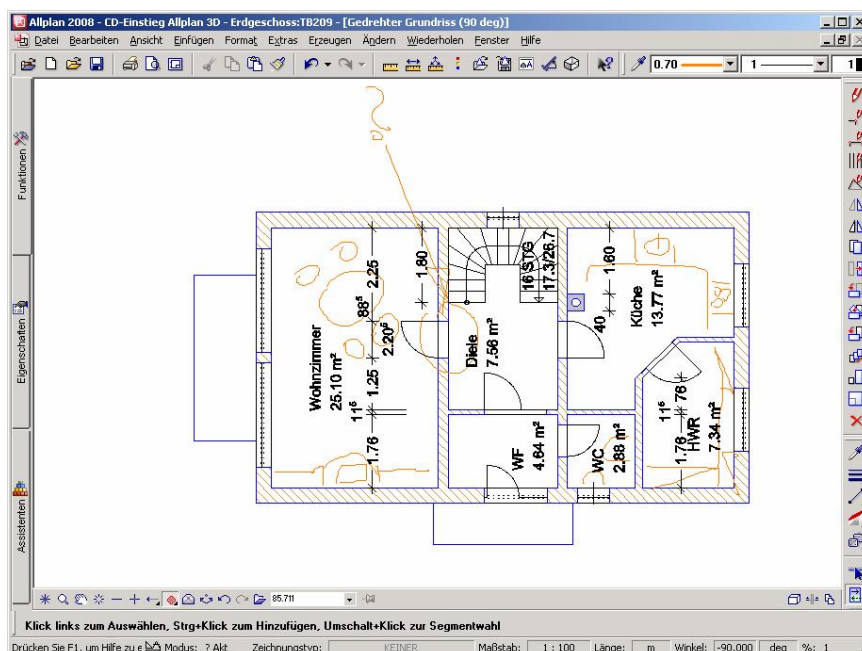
Allplan 2008 - CD-Einstieg Allplan 3D - Erdgeschoss:TB209 - [Gedrehter Grundriss (90 deg)]

Datei Bearbeiten Ansicht Einfügen Format Extras Erzeugen Ändern Wiederholen Fenster Hilfe

0.70 1

Funktionen

Eigenschaften

Assistenten

Wohnzimmer
25.10 m²

2.25
88⁵
2.20⁵
1.25
11⁶
1.76

1.80

Diele
7.56 m²

16 STG
17.3/26.7

WF
4.64 m²

1.80
40
Küche
13.77 m²

11⁶
76
1.76
HWR
7.34 m²

WC
2.88 m²

85.711

Klick links zum Auswählen, Strg+Klick zum Hinzufügen, Umschalt+Klick zur Segmentwahl

Drücken Sie F1, um Hilfe zu e Modus: ? Akt Zeichnungstyp: KEINER Maßstab: 1 : 100 Länge: m Winkel: -90.000 deg %: 1